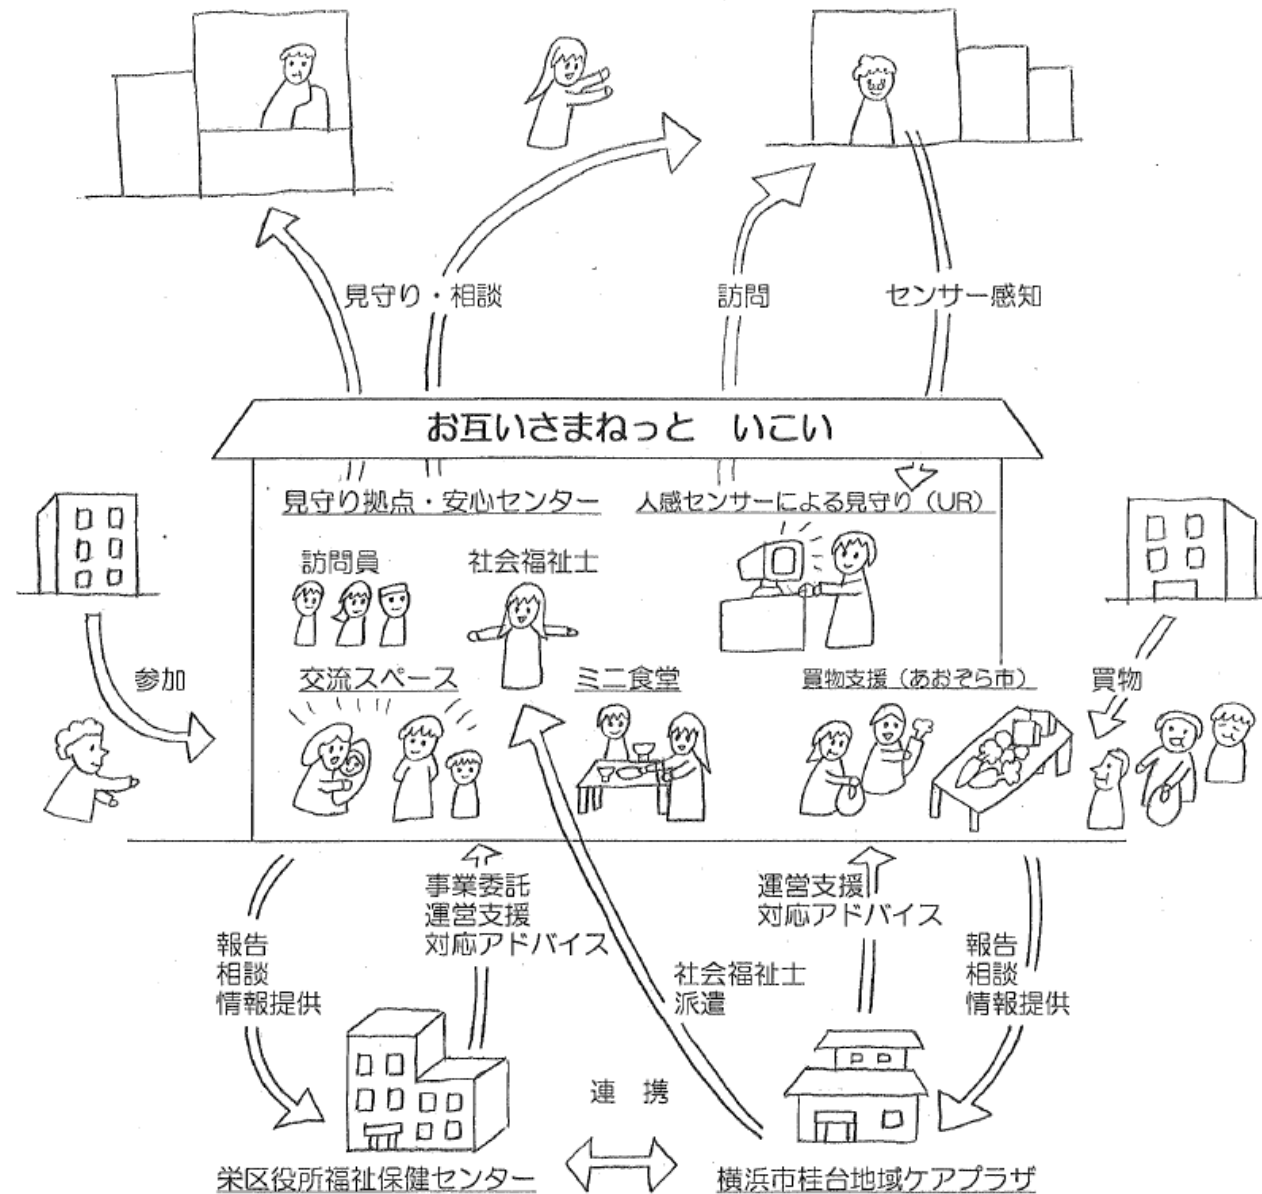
見守り・相談

訪問

センサー感知

お互いさまねっと　いこい

見守り拠点・安心センター

人感センサーによる見守り（UR）

訪問員

社会福祉士

参加

交流スペース

ミニ食堂

買物支援（あおぞら市）

買物

報告
相談
情報提供

事業委託
運営支援
対応アドバイス

社会福祉士
派遣

運営支援
対応アドバイス

報告
相談
情報提供

連　携

栄区役所福祉保健センター

横浜市桂台地域ケアプラザ